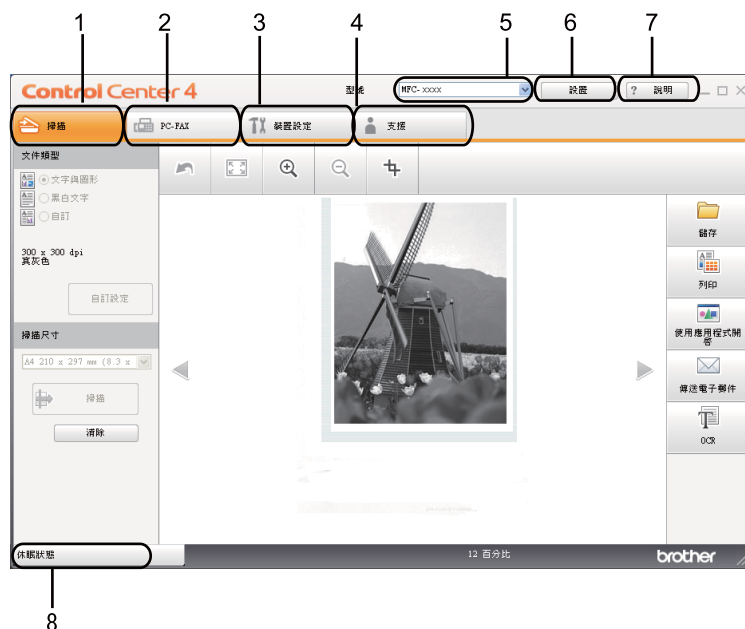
1 2 3 4 5 6 7

Control Center 4

型號 MFC-xxxx 設置 ? 說明

掃描 PC-FAX 裝置設定 支援

文件類型

文字與圖形

黑白文字

自訂

300 x 300 dpi
真灰色

自訂設定

掃描尺寸

A4 210 x 297 mm (8.3 x

掃描

清除

儲存

列印

使用應用程式開啓

傳送電子郵件

OCR

休眠狀態

12 百分比

brother

8